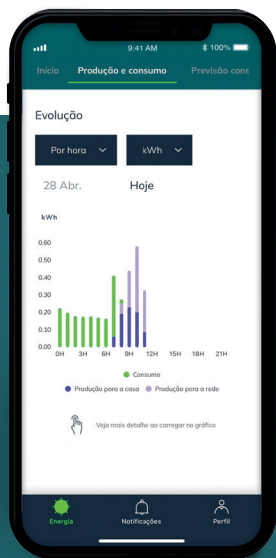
9:41 AM
100%

Início
Produção e consumo
Previsão cons

Evolução

Por hora
kWh

28 Abr.
Hoje

kWh
0.60
0.50
0.40
0.30
0.20
0.10
0.00
0H
3H
6H
9H
12H
15H
18H
21H

Consumo
Produção para a casa
Produção para a rede

Veja mais detalhe ao carregar no gráfico

Energia
Notificações
Perfil